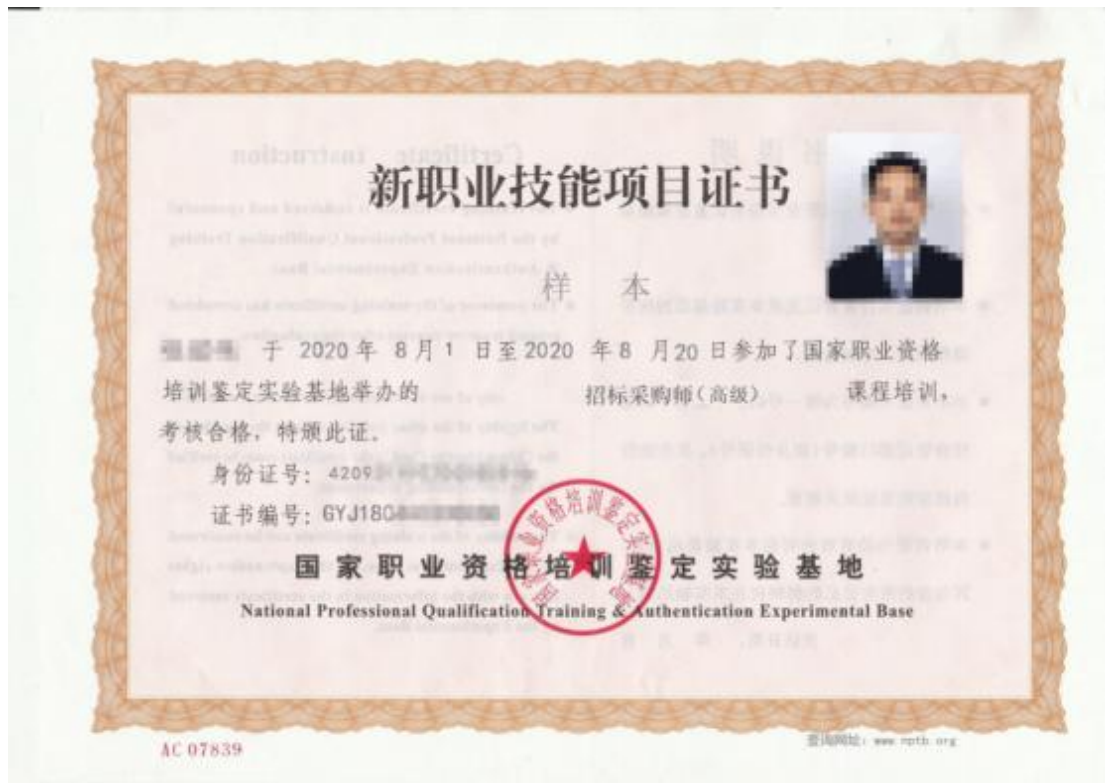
新职业技能项目证书

样　本

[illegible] 于 2020 年 8 月 1 日至 2020 年 8 月 20 日参加了国家职业资格培训鉴定实验基地举办的 招标采购师（高级） 课程培训，考核合格，特颁此证。

身份证号：4209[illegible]

证书编号：GYJ180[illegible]

国家职业资格培训鉴定实验基地

National Professional Qualification Training & Authentication Experimental Base

国家职业资格培训鉴定实验基地

AC 07839

查询网址：www.nptb.org